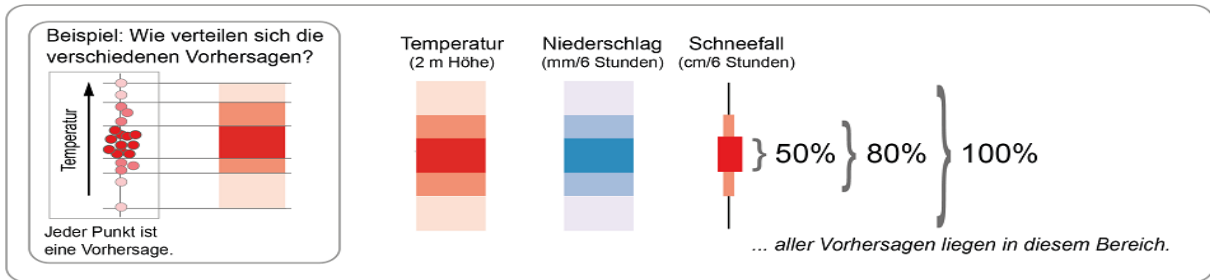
Beispiel: Wie verteilen sich die verschiedenen Vorhersagen?

Temperatur

Jeder Punkt ist eine Vorhersage.

Temperatur
(2 m Höhe)

Niederschlag
(mm/6 Stunden)

Schneefall
(cm/6 Stunden)

50%

80%

100%

... aller Vorhersagen liegen in diesem Bereich.